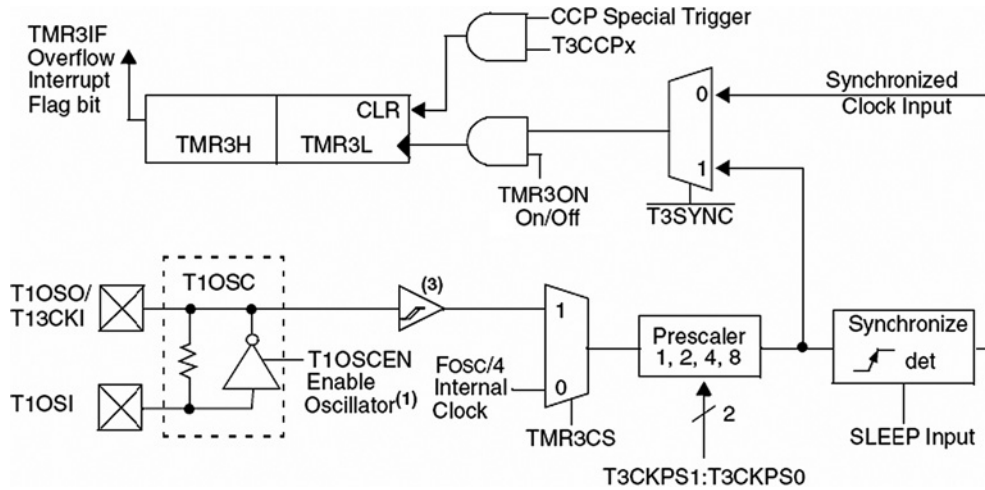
TMR3IF Overflow Interrupt Flag bit

CCP Special Trigger

T3CCPx

CLR

TMR3H

TMR3L

Synchronized Clock Input

0

1

TMR3ON On/Off

$\overline{T3SYNC}$

T1OSC

T1OSO/ T13CKI

T1OSI

(3)

T1OSCEN Enable Oscillator$^{(1)}$

1

0

FOSC/4 Internal Clock

TMR3CS

Prescaler 1, 2, 4, 8

2

T3CKPS1:T3CKPS0

Synchronize

det

SLEEP Input